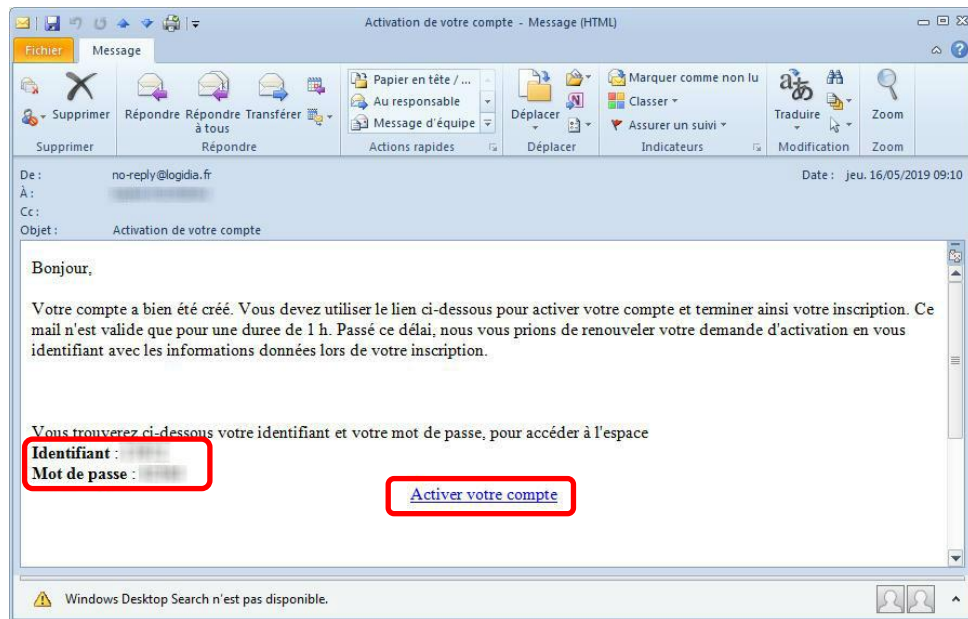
Activation de votre compte - Message (HTML)

Fichier
Message

Supprimer
Supprimer

Répondre
Répondre à tous
Transférer
Répondre

Papier en tête / ...
Au responsable
Message d'équipe
Actions rapides

Déplacer
Déplacer

Marquer comme non lu
Classer
Assurer un suivi
Indicateurs

Traduire
Modification

Zoom
Zoom

De : no-reply@logidia.fr
À : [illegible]
Cc :
Objet : Activation de votre compte
Date : jeu. 16/05/2019 09:10

Bonjour,

Votre compte a bien été créé. Vous devez utiliser le lien ci-dessous pour activer votre compte et terminer ainsi votre inscription. Ce mail n'est valide que pour une duree de 1 h. Passé ce délai, nous vous prions de renouveler votre demande d'activation en vous identifiant avec les informations données lors de votre inscription.

Vous trouverez ci-dessous votre identifiant et votre mot de passe, pour accéder à l'espace
**Identifiant** : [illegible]
**Mot de passe** : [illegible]

Activer votre compte

Windows Desktop Search n'est pas disponible.